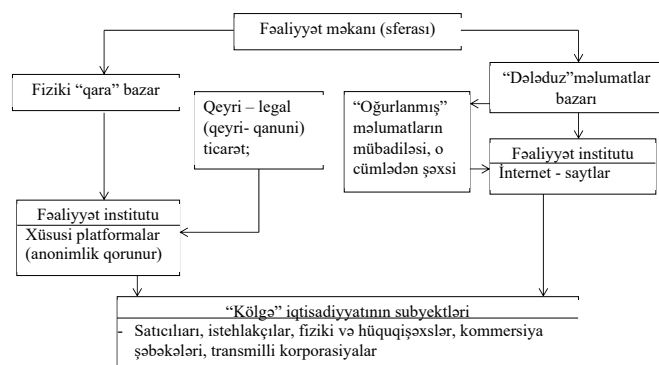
Fəaliyyət məkanı (sferası)

Fiziki “qara” bazar

Qeyri – legal (qeyri- qanuni) ticarət;

“Dələduz”məlumatlar bazarı

“Oğurlanmış” məlumatların mübadiləsi, o cümlədən şəxsi

Fəaliyyət institutu
İnternet - saytlar

Fəaliyyət institutu
Xüsusi platformalar (anonimlik qorunur)

“Kölgə” iqtisadiyyatının subyektləri
- Satıcıları, istehlakçılar, fiziki və hüquqişəxslər, kommersiya şəbəkələri, transmilli korporasiyalar